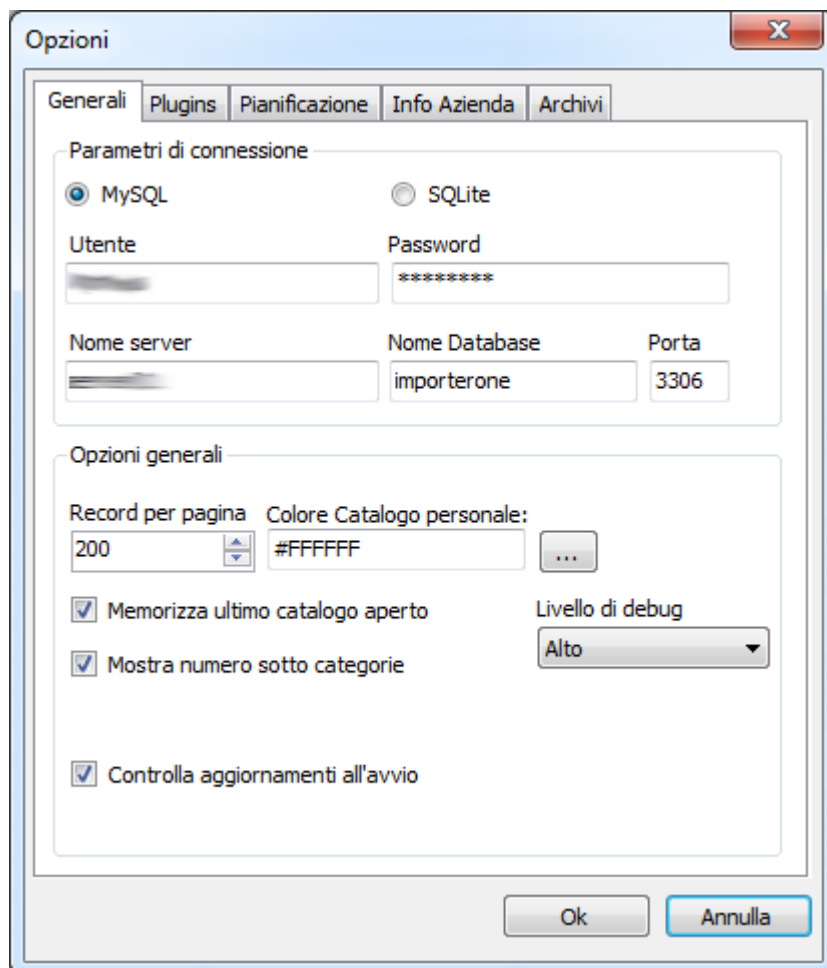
Opzioni

Generali | Plugins | Pianificazione | Info Azienda | Archivi

Parametri di connessione

MySQL

SQLite

Utente

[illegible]

Password

********

Nome server

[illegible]

Nome Database

importerone

Porta

3306

Opzioni generali

Record per pagina

200

Colore Catalogo personale:

#FFFFFF

...

Memorizza ultimo catalogo aperto

Livello di debug

Alto

Mostra numero sotto categorie

Controlla aggiornamenti all'avvio

Ok

Annulla